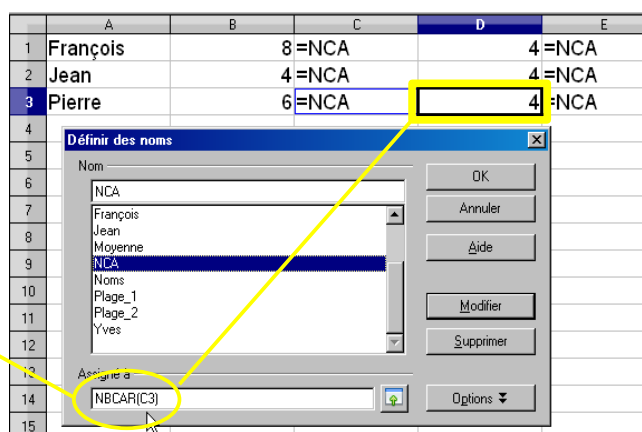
| | A | B | C | D | E |
|---|---|---|---|---|---|
| 1 | François | 8 | =NCA | 4 | =NCA |
| 2 | Jean | 4 | =NCA | 4 | =NCA |
| 3 | Pierre | 6 | =NCA | 4 | =NCA |
| 4 | | | | | |
| 5 | | | | | |
| 6 | | | | | |
| 7 | | | | | |
| 8 | | | | | |
| 9 | | | | | |
| 10 | | | | | |
| 11 | | | | | |
| 12 | | | | | |
| 13 | | | | | |
| 14 | | | | | |
| 15 | | | | | |

Définir des noms

Nom

NCA

François
Jean
Moyenne
NCA
Noms
Plage_1
Plage_2
Yves

OK

Annuler

Aide

Modifier

Supprimer

Assigné à

NBCAR(C3)

Options